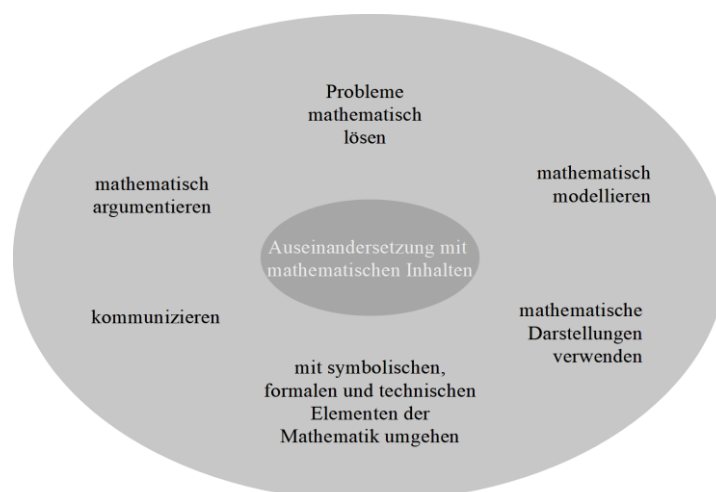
Probleme mathematisch lösen

mathematisch argumentieren

mathematisch modellieren

Auseinandersetzung mit mathematischen Inhalten

kommunizieren

mathematische Darstellungen verwenden

mit symbolischen, formalen und technischen Elementen der Mathematik umgehen